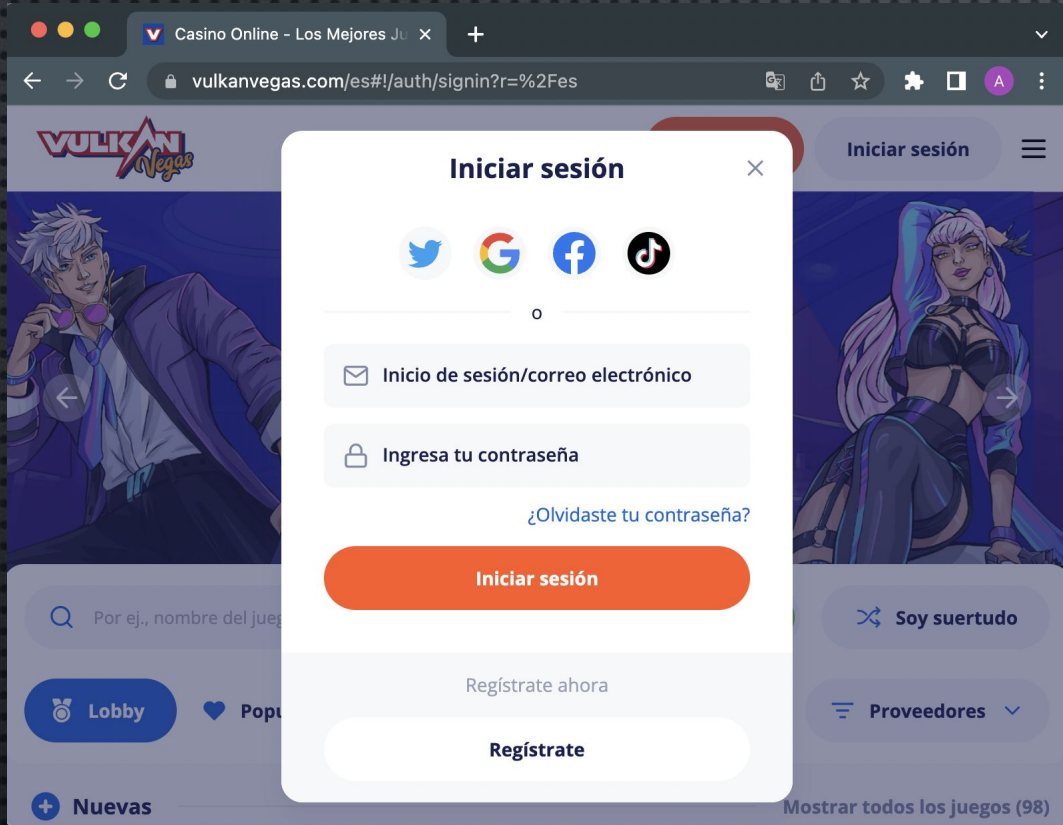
Casino Online - Los Mejores Ju

vulkanvegas.com/es#!/auth/signin?r=%2Fes

A

VULKAN Vegas

Iniciar sesión

Iniciar sesión

o

Inicio de sesión/correo electrónico

Ingresa tu contraseña

¿Olvidaste tu contraseña?

Iniciar sesión

Por ej., nombre del jueg

Soy suertudo

Regístrate ahora

Regístrate

Lobby

Popu

Proveedores

Nuevas

Mostrar todos los juegos (98)